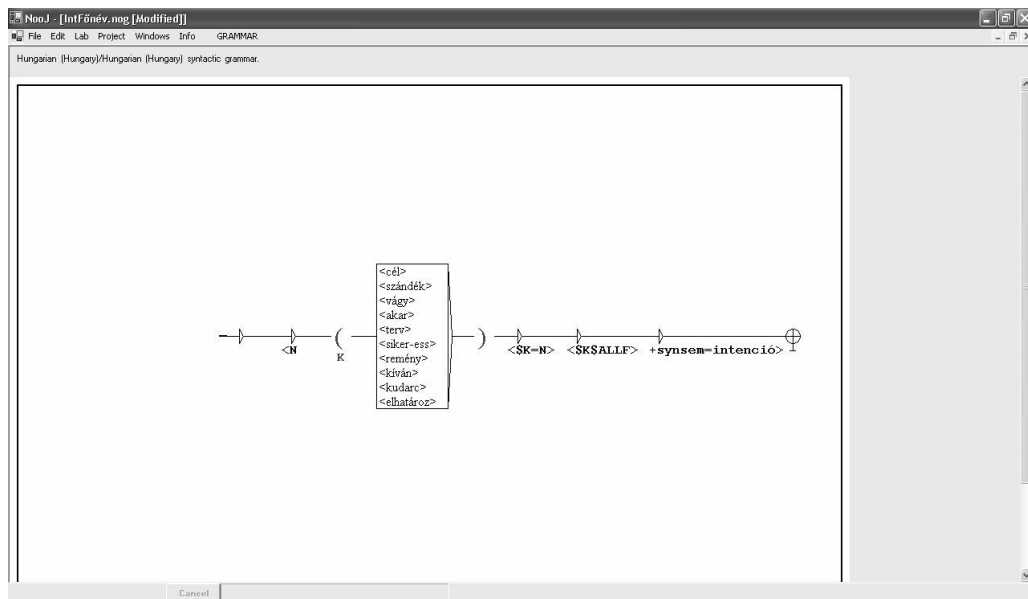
NooJ - [IntFőnév.nog [Modified]]

File Edit Lab Project Windows Info GRAMMAR

Hungarian (Hungary)/Hungarian (Hungary) syntactic grammar.

<N

K

<cél>
<szándék>
<vágy>
<akar>
<terv>
<siker-ess>
<remény>
<kíván>
<kudarc>
<elhatároz>

<$K=N>

<$K$ALLF>

+synsem=intenció>

Cancel